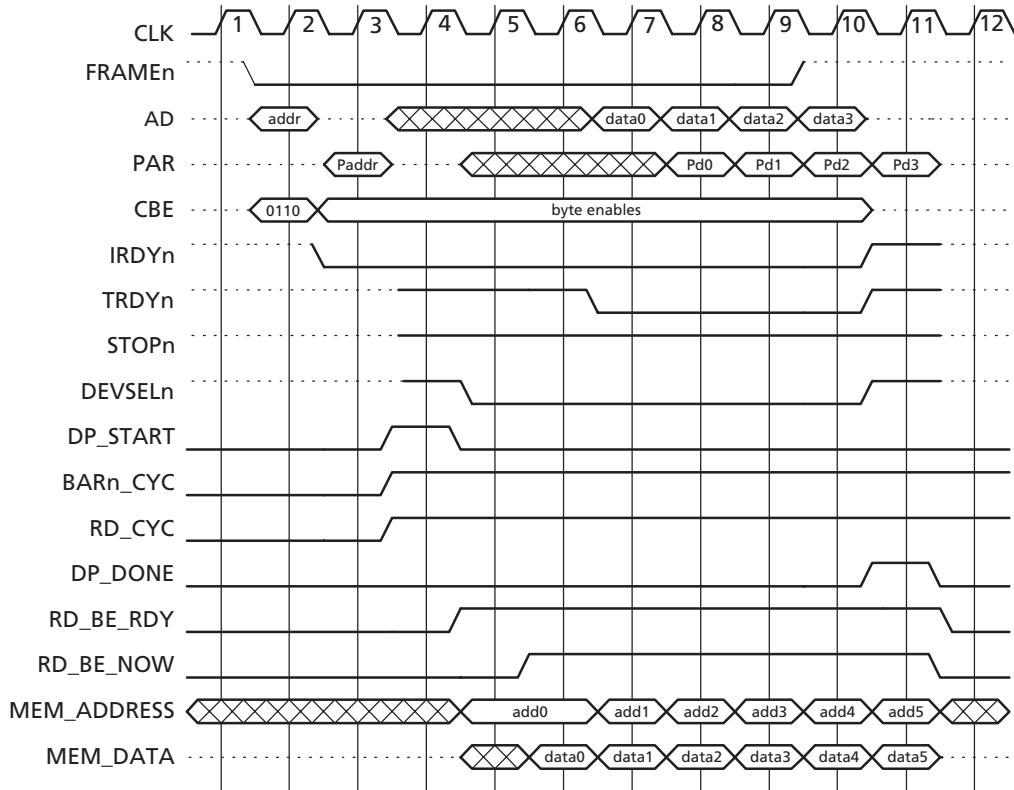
CLK 1 2 3 4 5 6 7 8 9 10 11 12
FRAMEn
AD addr data0 data1 data2 data3
PAR Paddr Pd0 Pd1 Pd2 Pd3
CBE 0110 byte enables
IRDYn
TRDYn
STOPn
DEVSELn
DP_START
BARn_CYC
RD_CYC
DP_DONE
RD_BE_RDY
RD_BE_NOW
MEM_ADDRESS add0 add1 add2 add3 add4 add5
MEM_DATA data0 data1 data2 data3 data4 data5